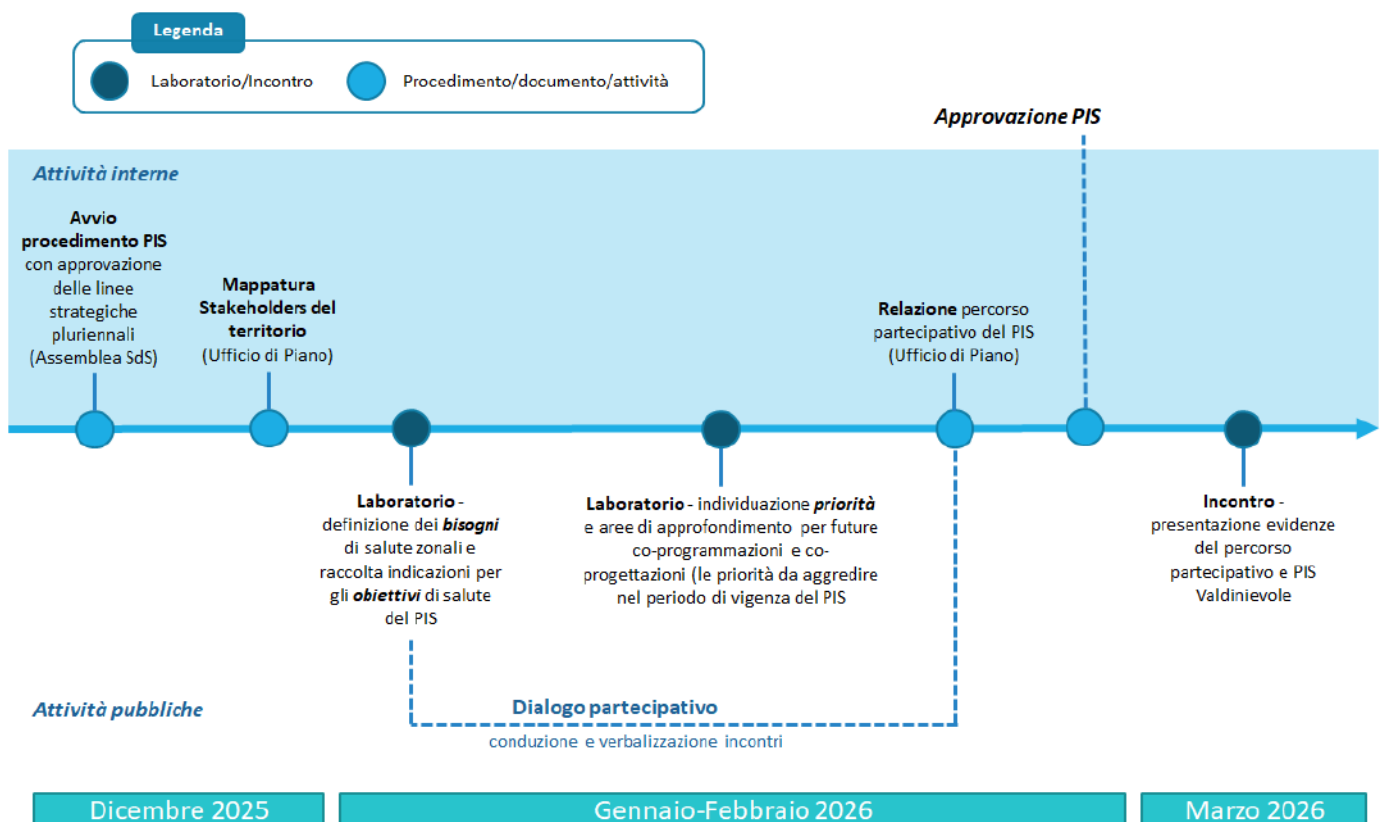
Legenda

Laboratorio/Incontro

Procedimento/documento/attività

Approvazione PIS

Attività interne

**Avvio procedimento PIS** con approvazione delle linee strategiche pluriennali (Assemblea SdS)

**Mappatura Stakeholders del territorio** (Ufficio di Piano)

**Relazione** percorso partecipativo del PIS (Ufficio di Piano)

**Laboratorio** - definizione dei ***bisogni*** di salute zonali e raccolta indicazioni per gli ***obiettivi*** di salute del PIS

**Laboratorio** - individuazione ***priorità*** e aree di approfondimento per future co-programmazioni e co-progettazioni (le priorità da aggredire nel periodo di vigenza del PIS

**Incontro** - presentazione evidenze del percorso partecipativo e PIS Valdinievole

Attività pubbliche

Dialogo partecipativo

conduzione e verbalizzazione incontri

Dicembre 2025

Gennaio-Febbraio 2026

Marzo 2026